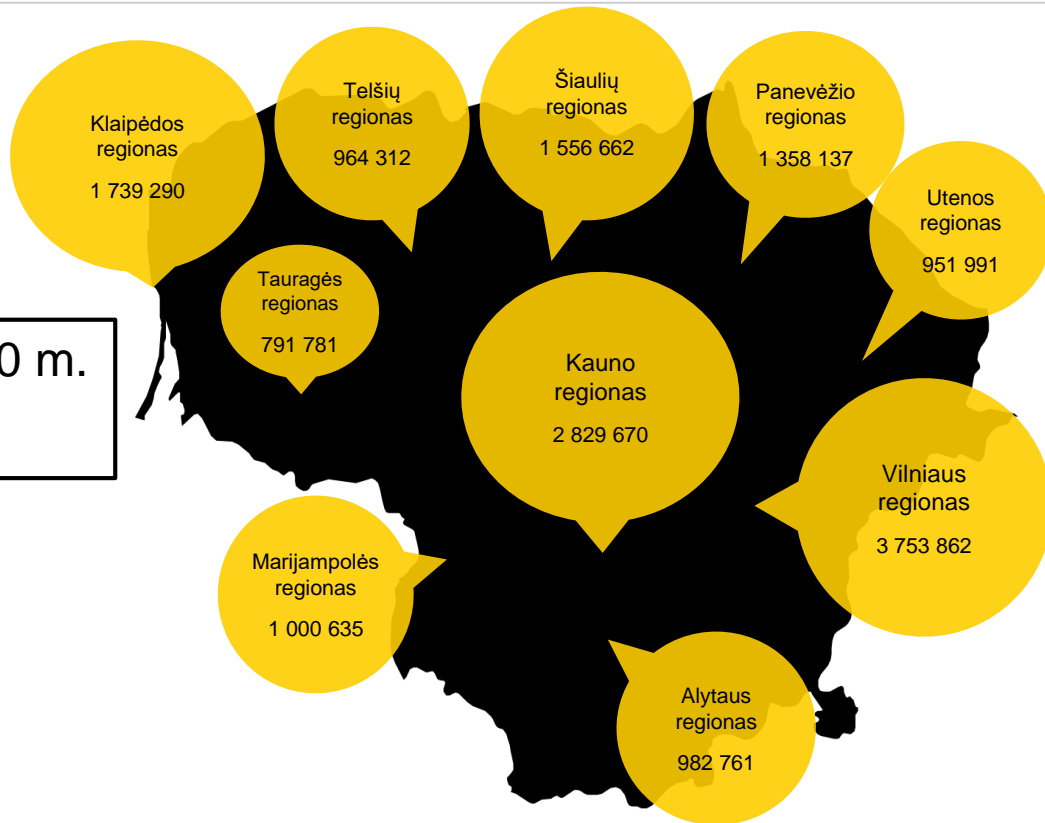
Klaipėdos regionas
1 739 290

Telšių regionas
964 312

Šiaulių regionas
1 556 662

Panevėžio regionas
1 358 137

Utenos regionas
951 991

Tauragės regionas
791 781

0 m.

Kauno regionas
2 829 670

Vilniaus regionas
3 753 862

Marijampolės regionas
1 000 635

Alytaus regionas
982 761